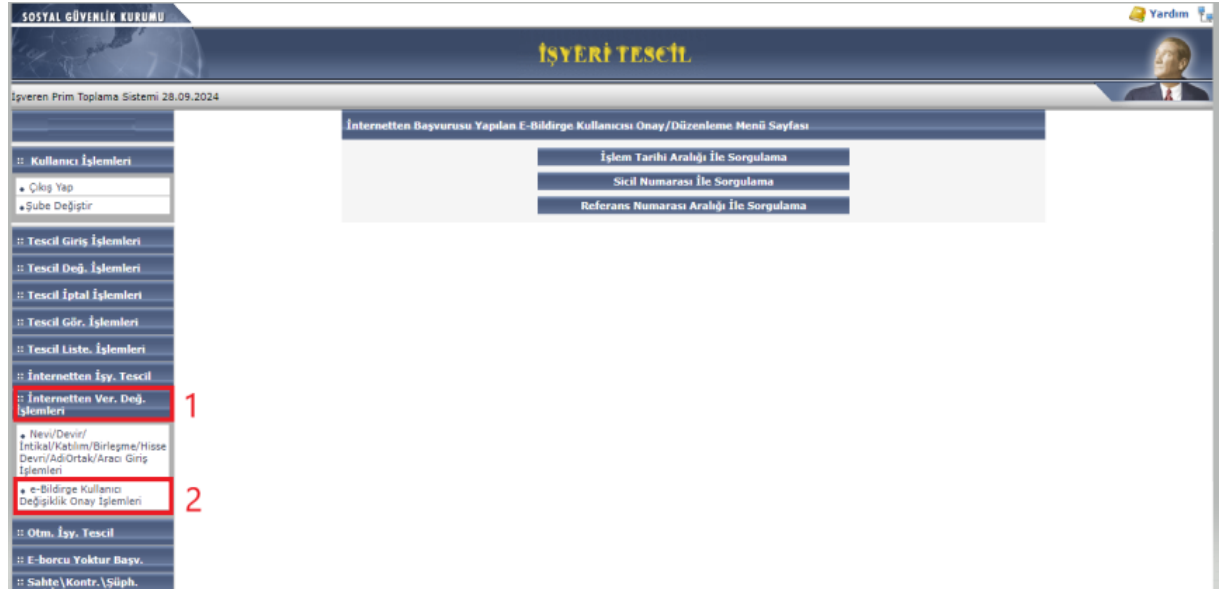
SOSYAL GÜVENLİK KURUMU

Yardım

İŞYERİ TESCİL

İşveren Prim Toplama Sistemi 28.09.2024

:: Kullanıcı İşlemleri

Çıkış Yap

Şube Değiştir

:: Tescil Giriş İşlemleri

:: Tescil Değ. İşlemleri

:: Tescil İptal İşlemleri

:: Tescil Gör. İşlemleri

:: Tescil Liste. İşlemleri

:: İnternetten İşy. Tescil

:: İnternetten Ver. Değ. İşlemleri

1

Nevi/Devir/İntikal/Katılım/Birleşme/Hisse Devri/AdiOrtak/Aracı Giriş İşlemleri

e-Bildirge Kullanıcı Değişiklik Onay İşlemleri

2

:: Otm. İşy. Tescil

:: E-borcu Yoktur Başv.

:: Sahte\Kontr.\Şüph.

İnternetten Başvurusu Yapılan E-Bildirge Kullanıcısı Onay/Düzenleme Menü Sayfası

İşlem Tarihi Aralığı İle Sorgulama

Sicil Numarası İle Sorgulama

Referans Numarası Aralığı İle Sorgulama